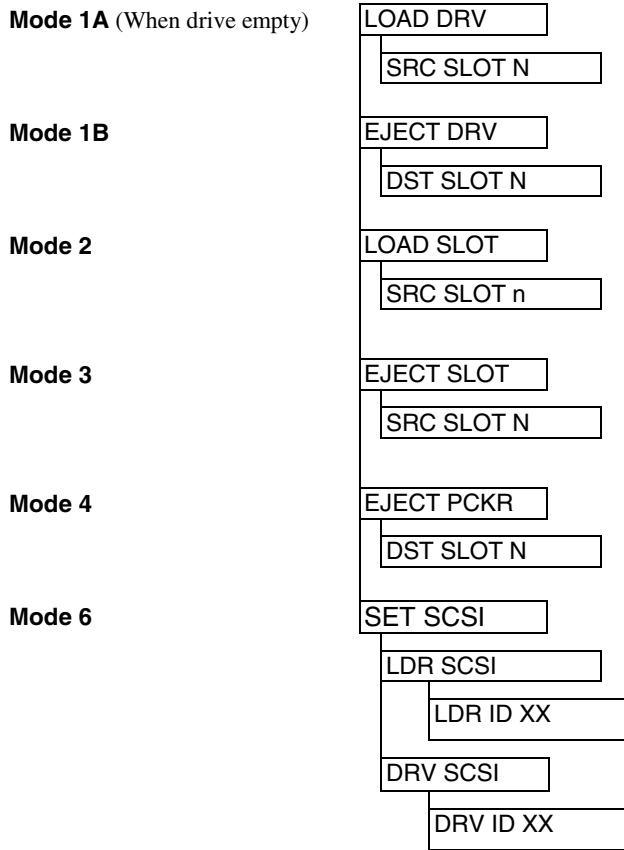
**Mode 1A** (When drive empty)

LOAD DRV

SRC SLOT N

**Mode 1B**

EJECT DRV

DST SLOT N

**Mode 2**

LOAD SLOT

SRC SLOT n

**Mode 3**

EJECT SLOT

SRC SLOT N

**Mode 4**

EJECT PCKR

DST SLOT N

**Mode 6**

SET SCSI

LDR SCSI

LDR ID XX

DRV SCSI

DRV ID XX